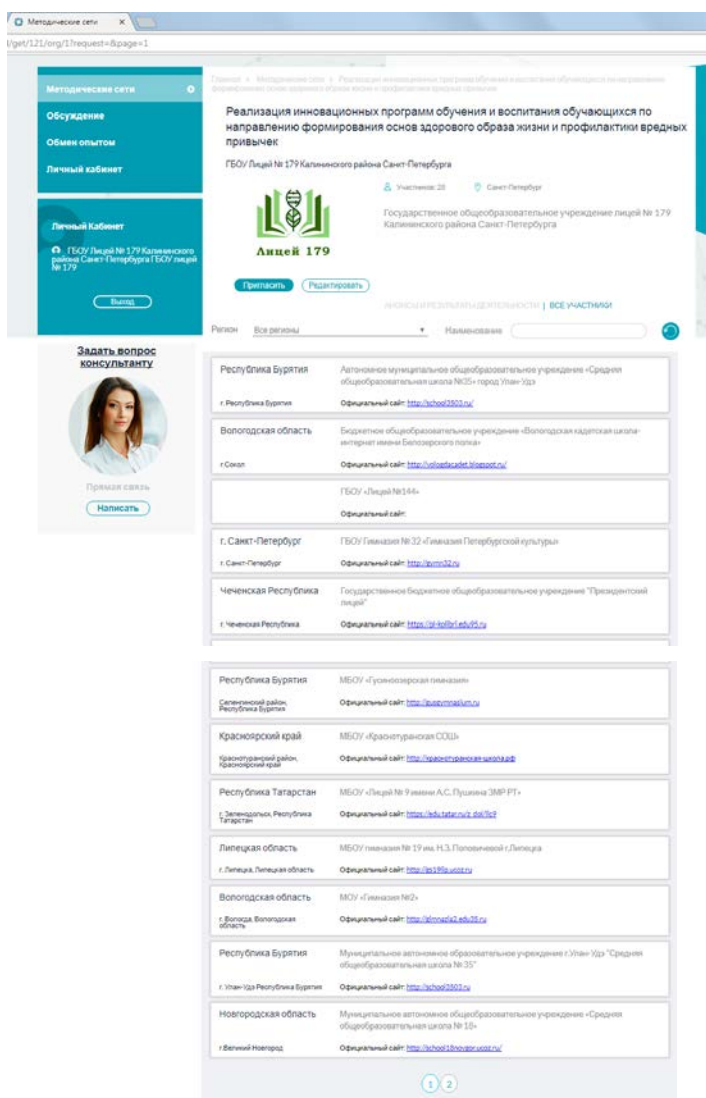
Методические сети ×

/get/121/org/1?request=&page=1

Методические сети

Обсуждение

Обмен опытом

Личный кабинет

Личный Кабинет

ГБОУ Лицей № 179 Калининского района Санкт-Петербурга ГБОУ лицей № 179

Выход

Задать вопрос консультанту

Прямая связь

Написать

Главная » Методические сети » Реализация инновационных программ обучения и воспитания обучающихся по направлению формирования основ здорового образа жизни и профилактики вредных привычек

Реализация инновационных программ обучения и воспитания обучающихся по направлению формирования основ здорового образа жизни и профилактики вредных привычек

ГБОУ Лицей № 179 Калининского района Санкт-Петербурга

Участников: 20

Санкт-Петербург

Лицей 179

Государственное общеобразовательное учреждение лицей № 179 Калининского района Санкт-Петербурга

Пригласить

Редактировать

АНОНСЫ РЕЗУЛЬТАТЫ ДЕЯТЕЛЬНОСТИ | ВСЕ УЧАСТНИКИ

Регион Все регионы

Наименование

| | |
|---|---|
| Республика Бурятия<br>г. Республика Бурятия | Автономное муниципальное общеобразовательное учреждение «Средняя общеобразовательная школа №35» город Улан-Удэ<br>Официальный сайт: http://school3503.ru/ |
| Вологодская область<br>г.Сокол | Бюджетное общеобразовательное учреждение «Вологодская кадетская школа-интернат имени Белозерского полка»<br>Официальный сайт: http://vologdacadet.blogspot.ru/ |
| | ГБОУ «Лицей №144»<br>Официальный сайт: |
| г. Санкт-Петербург<br>г. Санкт-Петербург | ГБОУ Гимназия № 32 «Гимназия Петербургской культуры»<br>Официальный сайт: http://gymn32.ru |
| Чеченская Республика<br>г. Чеченская Республика | Государственное бюджетное общеобразовательное учреждение "Президентский лицей"<br>Официальный сайт: https://pl-kolibri.edu95.ru |

| | |
|---|---|
| Республика Бурятия<br>Селенгинский район, Республика Бурятия | МБОУ «Гусиноозерская гимназия»<br>Официальный сайт: http://gusgymnasium.ru |
| Красноярский край<br>Краснотуранский район, Красноярский край | МБОУ «Краснотуранская СОШ»<br>Официальный сайт: http://краснотуранская-школа.рф |
| Республика Татарстан<br>г. Зеленодольск, Республика Татарстан | МБОУ «Лицей № 9 имени А.С. Пушкина ЗМР РТ»<br>Официальный сайт: https://edu.tatar.ru/z_dol/9c9 |
| Липецкая область<br>г. Липецк, Липецкая область | МБОУ гимназия № 19 им. Н.З. Поповичевой г.Липецка<br>Официальный сайт: http://g19lip.ucoz.ru |
| Вологодская область<br>г. Вологда, Вологодская область | МОУ «Гимназия №2»<br>Официальный сайт: http://gimnazia2.edu35.ru |
| Республика Бурятия<br>г. Улан-Удэ Республика Бурятия | Муниципальное автономное образовательное учреждение г.Улан-Удэ "Средняя общеобразовательная школа № 35"<br>Официальный сайт: http://school3503.ru |
| Новгородская область<br>г.Великий Новгород | Муниципальное автономное общеобразовательное учреждение «Средняя общеобразовательная школа № 18»<br>Официальный сайт: http://school18novgor.ucoz.ru/ |

1 2